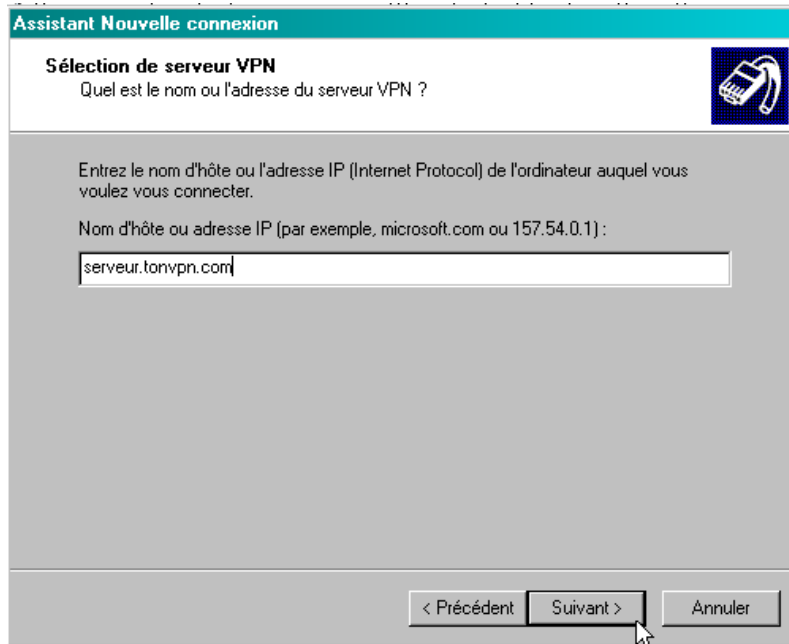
Assistant Nouvelle connexion

Sélection de serveur VPN
Quel est le nom ou l'adresse du serveur VPN ?

Entrez le nom d'hôte ou l'adresse IP (Internet Protocol) de l'ordinateur auquel vous voulez vous connecter.

Nom d'hôte ou adresse IP (par exemple, microsoft.com ou 157.54.0.1) :

serveur.tonvpn.com

< Précédent | Suivant > | Annuler